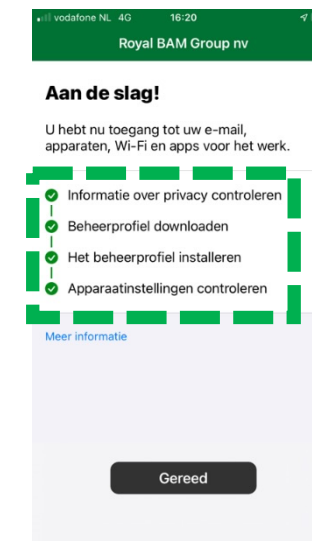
vodafone NL 4G 16:20

Royal BAM Group nv

Aan de slag!

U hebt nu toegang tot uw e-mail, apparaten, Wi-Fi en apps voor het werk.

Informatie over privacy controleren
Beheerprofiel downloaden
Het beheerprofiel installeren
Apparaatinstellingen controleren

Meer informatie

Gereed